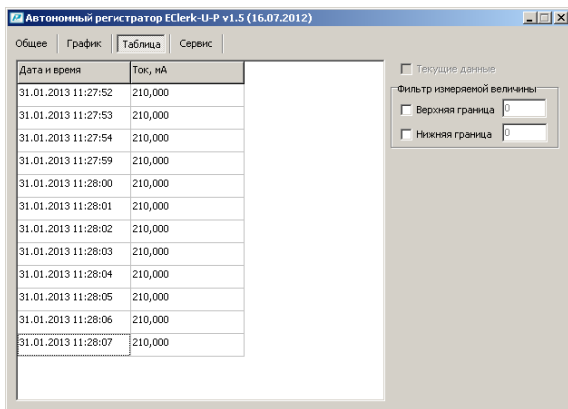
Автономный регистратор EClerk-U-P v1.5 (16.07.2012)

Общее | График | Таблица | Сервис

| Дата и время | Ток, мА |
|---|---|
| 31.01.2013 11:27:52 | 210,000 |
| 31.01.2013 11:27:53 | 210,000 |
| 31.01.2013 11:27:54 | 210,000 |
| 31.01.2013 11:27:59 | 210,000 |
| 31.01.2013 11:28:00 | 210,000 |
| 31.01.2013 11:28:01 | 210,000 |
| 31.01.2013 11:28:02 | 210,000 |
| 31.01.2013 11:28:03 | 210,000 |
| 31.01.2013 11:28:04 | 210,000 |
| 31.01.2013 11:28:05 | 210,000 |
| 31.01.2013 11:28:06 | 210,000 |
| 31.01.2013 11:28:07 | 210,000 |

Текущие данные

Фильтр измеряемой величины

Верхняя граница 0

Нижняя граница 0